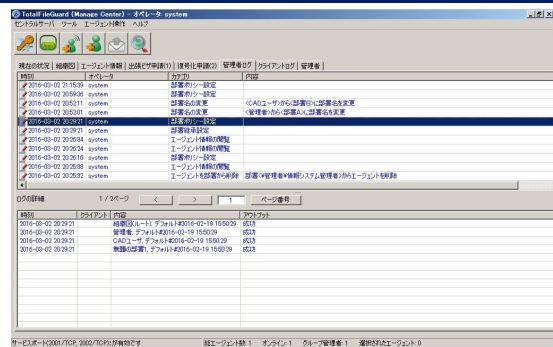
TotalFileGuard (Manage Center) - オペレータ system

セントラルサーバ　ツール　エージェント操作　ヘルプ

現在の状況 | 組織図 | エージェント情報 | 出張ビザ申請(1) | 復号化申請(2) | 管理者ログ | クライアントログ | 管理者 |

| 時刻 | オペレータ | カテゴリ | 内容 |
|---|---|---|---|
| 2016-03-02 21:15:39 | system | 部署ポリシー設定 | |
| 2016-03-02 20:59:36 | system | 部署ポリシー設定 | |
| 2016-03-02 20:53:11 | system | 部署名の変更 | 《CADユーザ》から《部署B》に部署名を変更 |
| 2016-03-02 20:50:01 | system | 部署名の変更 | 《管理者》から《部署A》に部署名を変更 |
| 2016-03-02 20:29:21 | system | 部署ポリシー設定 | |
| 2016-03-02 20:29:21 | system | 部署確率設定 | |
| 2016-03-02 20:26:34 | system | エージェント情報の閲覧 | |
| 2016-03-02 20:26:24 | system | エージェント情報の閲覧 | |
| 2016-03-02 20:26:16 | system | 部署ポリシー設定 | |
| 2016-03-02 20:05:38 | system | エージェント情報の閲覧 | |
| 2016-03-02 20:05:32 | system | エージェントを部署から削除 | 部署《\\管理者\\情報システム管理者》からエージェントを削除 |

ログの詳細　1 / 2ページ　<　>　1　ページ番号

| 時刻 | クライアント | 内容 | アウトプット |
|---|---|---|---|
| 2016-03-02 20:29:21 | | 組織図(ルート), デフォルト#2016-02-19 15:50:29 | 成功 |
| 2016-03-02 20:29:21 | | 管理者, デフォルト#2016-02-19 15:50:29 | 成功 |
| 2016-03-02 20:29:21 | | CADユーザ, デフォルト#2016-02-19 15:50:29 | 成功 |
| 2016-03-02 20:29:21 | | 無題(部署), デフォルト#2016-02-19 15:50:29 | 成功 |

サービスポート(2001/TCP, 2002/TCP)が有効です　総エージェント数: 1　オンライン: 1　グループ管理者: 1　選択されたエージェント: 0